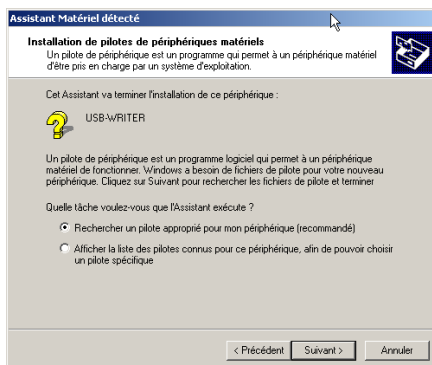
Assistant Matériel détecté

Installation de pilotes de périphériques matériels
Un pilote de périphérique est un programme qui permet à un périphérique matériel d'être pris en charge par un système d'exploitation.

Cet Assistant va terminer l'installation de ce périphérique :

USB-WRITER

Un pilote de périphérique est un programme logiciel qui permet à un périphérique matériel de fonctionner. Windows a besoin de fichiers de pilote pour votre nouveau périphérique. Cliquez sur Suivant pour rechercher les fichiers de pilote et terminer

Quelle tâche voulez-vous que l'Assistant exécute ?

Rechercher un pilote approprié pour mon périphérique (recommandé)

Afficher la liste des pilotes connus pour ce périphérique, afin de pouvoir choisir un pilote spécifique

< Précédent Suivant > Annuler